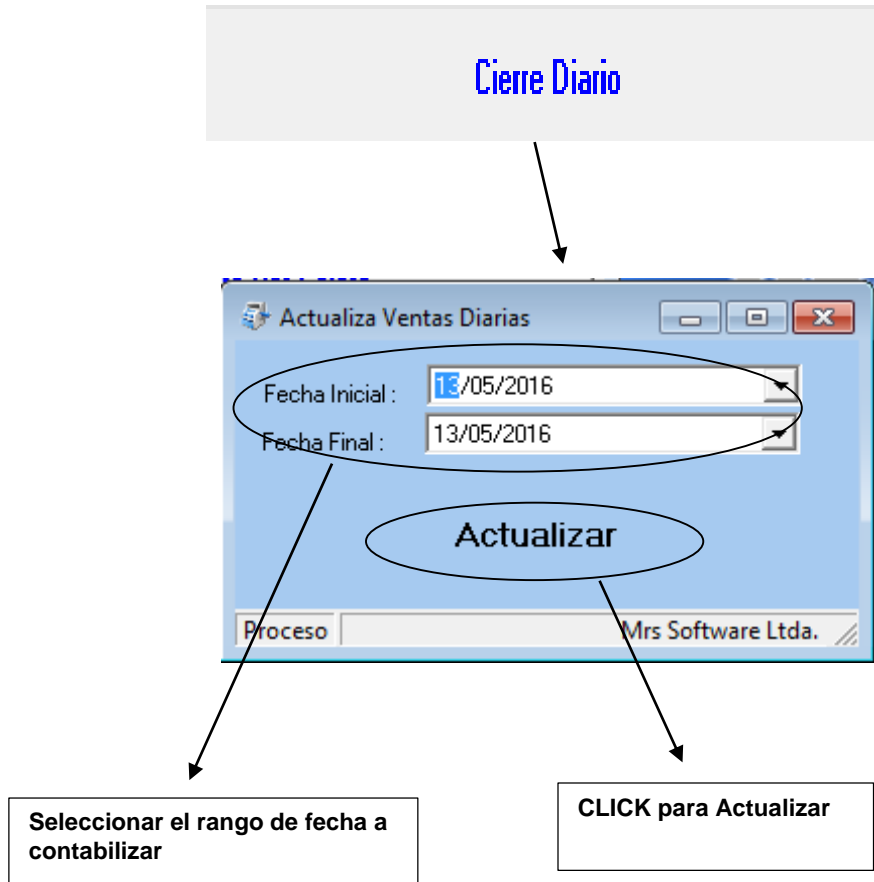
Cierre Diario

Actualiza Ventas Diarias

Fecha Inicial : 13/05/2016

Fecha Final : 13/05/2016

Actualizar

Proceso

Mrs Software Ltda.

Seleccionar el rango de fecha a contabilizar

CLICK para Actualizar